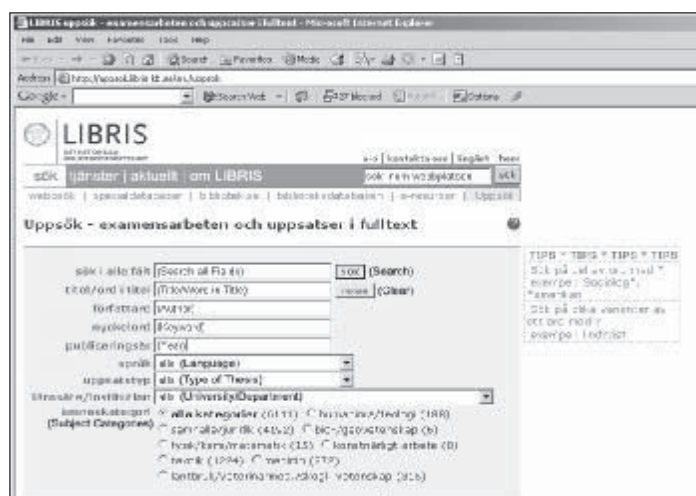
LIBRIS uppsök - examensarbeten och uppsatser i fulltext - Microsoft Internet Explorer

File Edit View Favorites Tools Help

Back Search Favorites Media

Address http://uppsok.libris.kb.se/en/uppsok

Google Search Web PageRank Blocked Options

LIBRIS

a-ö | kontakta oss | English | hem

sök | tjänster | aktuellt | om LIBRIS

sök i min webbplatsen sök

webbsök | specialdatabaser | bibliotek.se | biblioteksdatabasen | e-resurser | Uppsök

Uppsök - examensarbeten och uppsatser i fulltext

sök i alla fält [Search all Fields] sök (Search)

titel/ord i titel [Title/Word in Title] rensa (Clear)

författare [Author]

nyckelord [Keyword]

publiceringsår [Year]

språk alla (Language)

uppsatstyp alla (Type of Thesis)

lärosäte/institution alla (University/Department)

ämneskategori (Subject Categories) alla kategorier (6111) humaniora/teologi (388) samhälle/juridik (4652) bio-/geovetenskap (6) teknik/kemi/matematik (15) konstnärligt arbete (0) teknik (1294) medicin (772) lantbruk/veterinärmed./ekologi/vetenskap (316)

TIPS * TIPS * TIPS * TIPS

Sök på del av ord med *, exempel: Sociolog*, *amerikan

Sök på exakt meningar av ett ord med " exempel: "indrist"